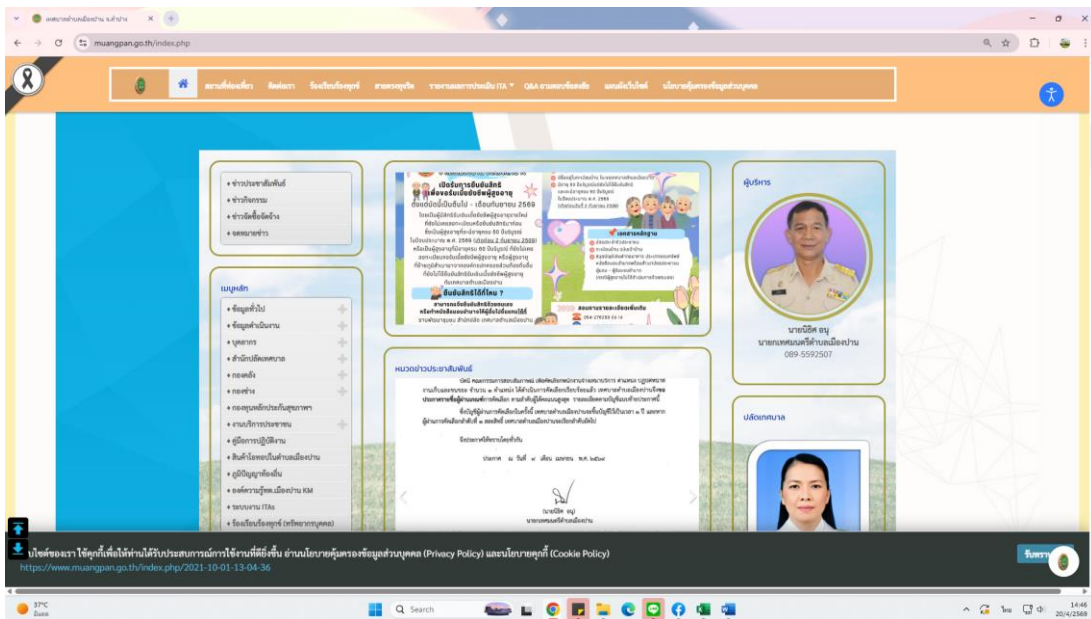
เทศบาลตำบลเมืองปาน ลำปาง

muangpan.go.th/index.php

สถานที่ท่องเที่ยว ติดต่อเรา ร้องเรียนร้องทุกข์ สายตรงทุจริต รายงานผลการประเมิน ITA Q&A ถามตอบข้อสงสัย แผนผังเว็บไซต์ นโยบายคุ้มครองข้อมูลส่วนบุคคล

• ข่าวประชาสัมพันธ์
• ข่าวกิจกรรม
• ข่าวจัดซื้อจัดจ้าง
• จดหมายข่าว

เมนูหลัก
• ข้อมูลทั่วไป
• ข้อมูลดำเนินงาน
• บุคลากร
• สำนักปลัดเทศบาล
• กองคลัง
• กองช่าง
• กองทุนหลักประกันสุขภาพฯ
• งานบริการประชาชน
• คู่มือการปฏิบัติงาน
• สินค้าโอทอปในตำบลเมืองปาน
• ภูมิปัญญาท้องถิ่น
• องค์ความรู้ทต.เมืองปาน KM
• ระบบงาน ITAs
• ร้องเรียนร้องทุกข์ (ทรัพยากรบุคคล)

เปิดรับการยื่นบันทึก เพื่อลงทะเบียนเบี้ยยังชีพผู้สูงอายุ
ตั้งแต่บัดนี้เป็นต้นไป - เดือนกันยายน 2569

ยื่นบันทึกได้ที่ไหน ?

เอกสารหลักฐาน

หมวดข่าวประชาสัมพันธ์

ประกาศ ณ วันที่ เดือน เมษายน พ.ศ. ๒๕๖๙

(นายนิติศ อนุ)
นายกเทศมนตรีตำบลเมืองปาน

ผู้บริหาร

นายนิติศ อนุ
นายกเทศมนตรีตำบลเมืองปาน
089-5592507

ปลัดเทศบาล

เว็บไซต์ของเรา ใช้คุกกี้เพื่อให้ท่านได้รับประสบการณ์การใช้งานที่ดียิ่งขึ้น อ่านนโยบายคุ้มครองข้อมูลส่วนบุคคล (Privacy Policy) และนโยบายคุกกี้ (Cookie Policy)

รับทราบ

https://www.muangpan.go.th/index.php/2021-10-01-13-04-36

37°C
มีแดด

Search

14:46
20/4/2569